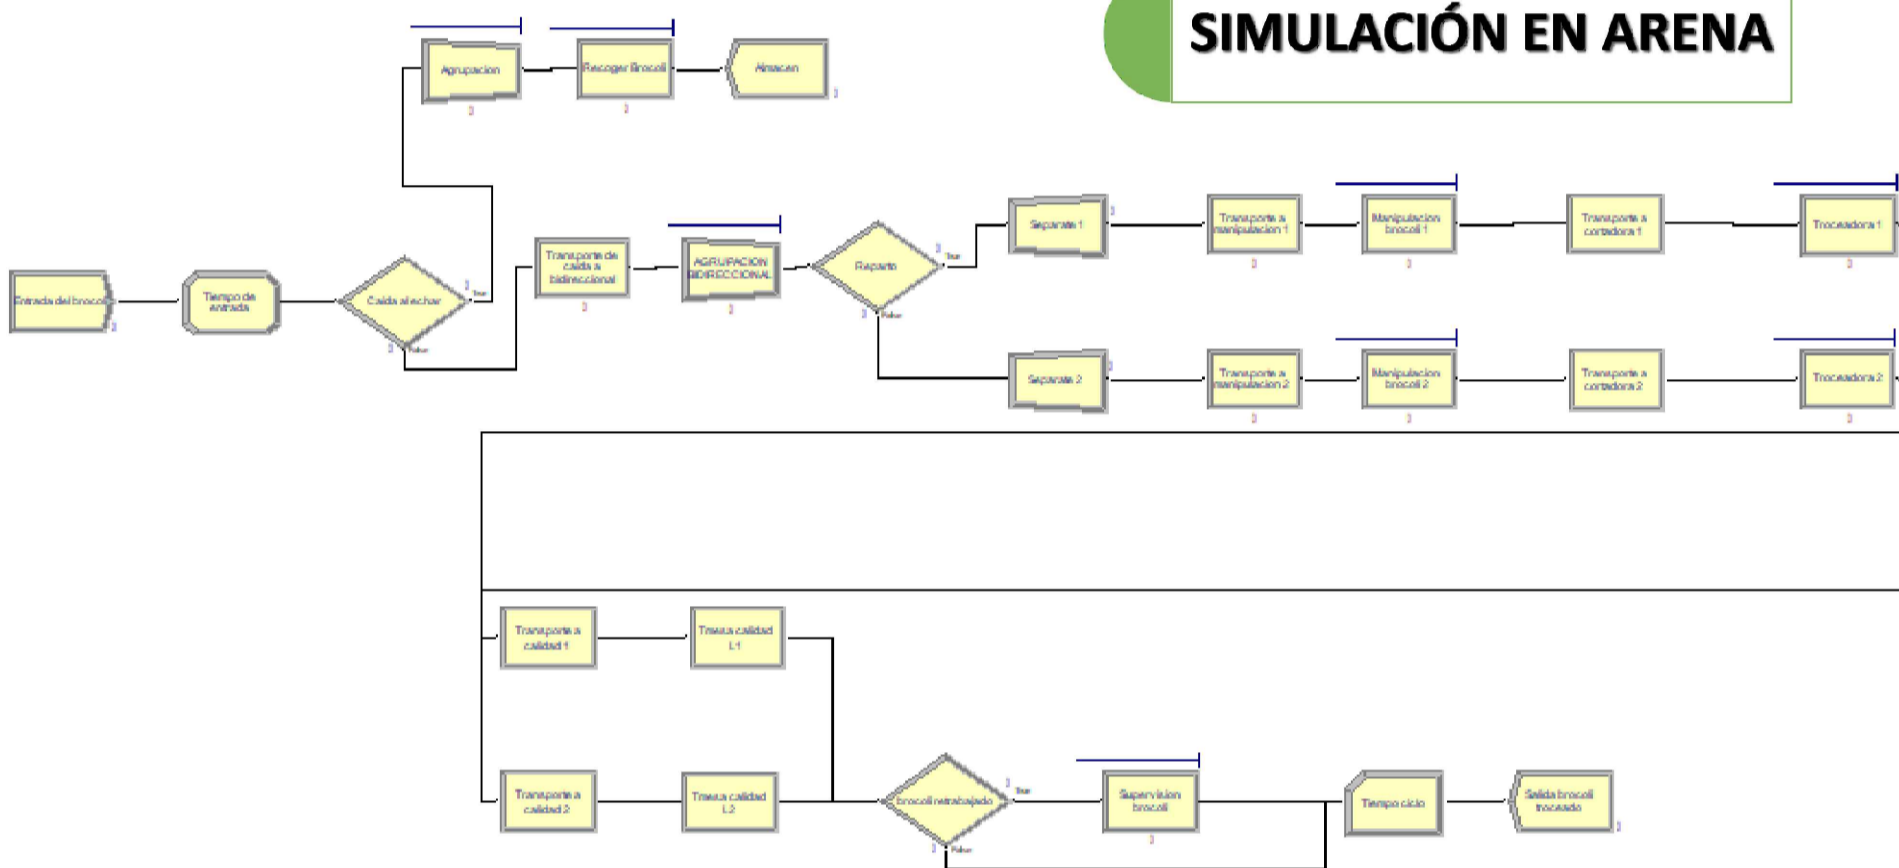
SIMULACIÓN EN ARENA

Agrupacion

Recoger Brocoli

Almacen

Entrada del brocoli

Tiempo de entrada

Caida al echar

True

False

Transporte de caida a bidireccional

AGRUPACION BIDIRECCIONAL

Reparto

True

False

Separate 1

Transporte a manipulacion 1

Manipulacion brocoli 1

Transporte a cortadora 1

Troceadora 1

Separate 2

Transporte a manipulacion 2

Manipulacion brocoli 2

Transporte a cortadora 2

Troceadora 2

Transporte a calidad 1

Traeza calidad L1

Transporte a calidad 2

Traeza calidad L2

brocoli retrabajado

True

False

Supervision brocoli

Tiempo ciclo

Salida brocoli troceado